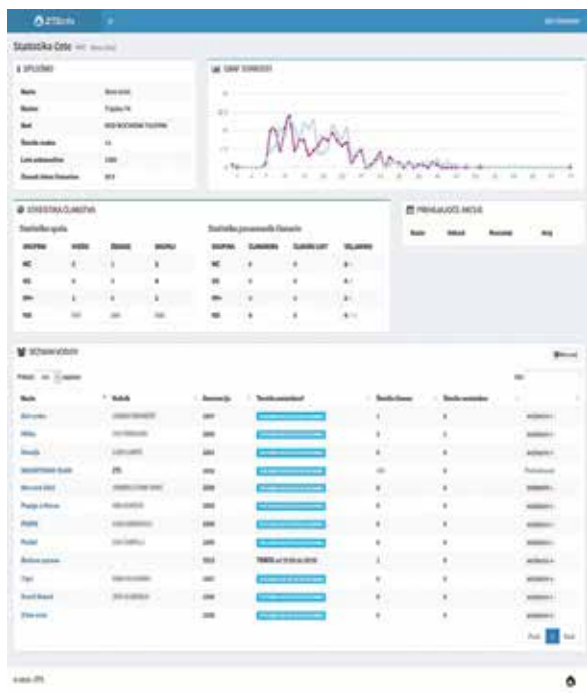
ZTŠ

Statistika Cete

SPLOŠNO

| Naziv | |
|---|---|
| Skupina | |
| Rod | |
| Število vodov | |
| Leto ustanovitve | |
| Članarina | |

GRAF ČLANSTVA

STATISTIKA ČLANSTVA

Statistika spola

| SKUPINA | MOŠKI | ŽENSKE | SKUPAJ |
|---|---|---|---|
| MČ | | | |
| GG | | | |
| PP+ | | | |
| Vsi | | | |

Statistika poravnanih članarin

| SKUPINA | | | |
|---|---|---|---|
| MČ | | | |
| GG | | | |
| PP+ | | | |
| Vsi | | | |

PRIHAJAJOČE AKCIJE

SEZNAM VODOV

Prikaži vnosov

Iskanje:

Prejšnja 1 Naslednja

ZTŠ